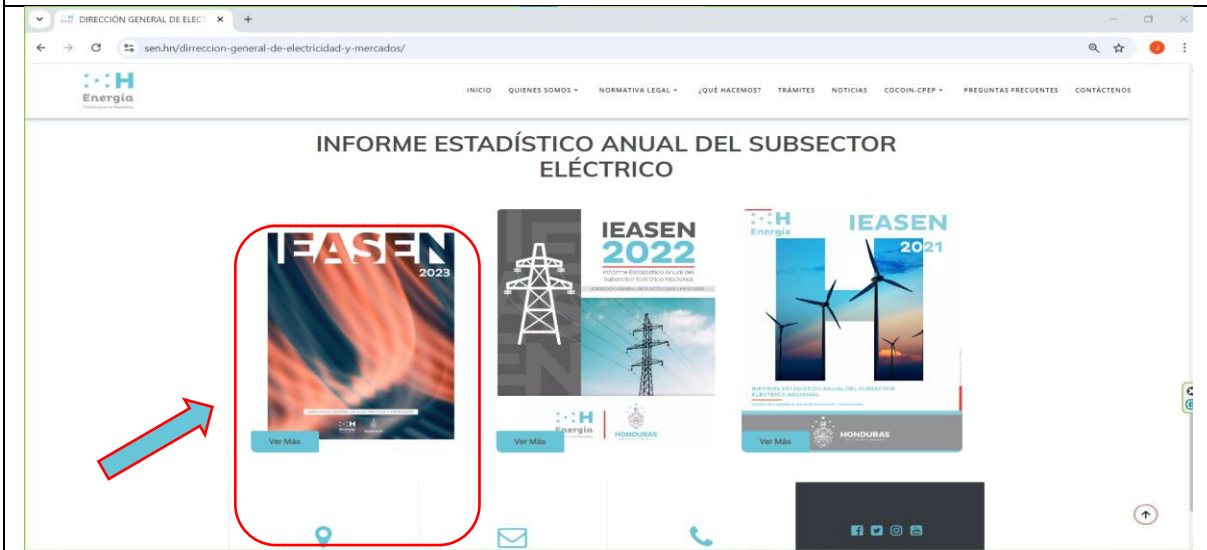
DIRECCIÓN GENERAL DE ELECT ×

sen.hn/dirreccion-general-de-electricidad-y-mercados/

H
Energía

INICIO QUIENES SOMOS ▾ NORMATIVA LEGAL ▾ ¿QUÉ HACEMOS? TRÁMITES NOTICIAS COCOIN-CPEP ▾ PREGUNTAS FRECUENTES CONTÁCTENOS

INFORME ESTADÍSTICO ANUAL DEL SUBSECTOR ELÉCTRICO

IEASEN 2023

Ver Más

IEASEN 2022
Informe Estadístico Anual del Subsector Eléctrico Nacional

H
HONDURAS

Ver Más

H Energía
IEASEN 2021

INFORME ESTADÍSTICO ANUAL DEL SUBSECTOR ELÉCTRICO NACIONAL

HONDURAS

Ver Más